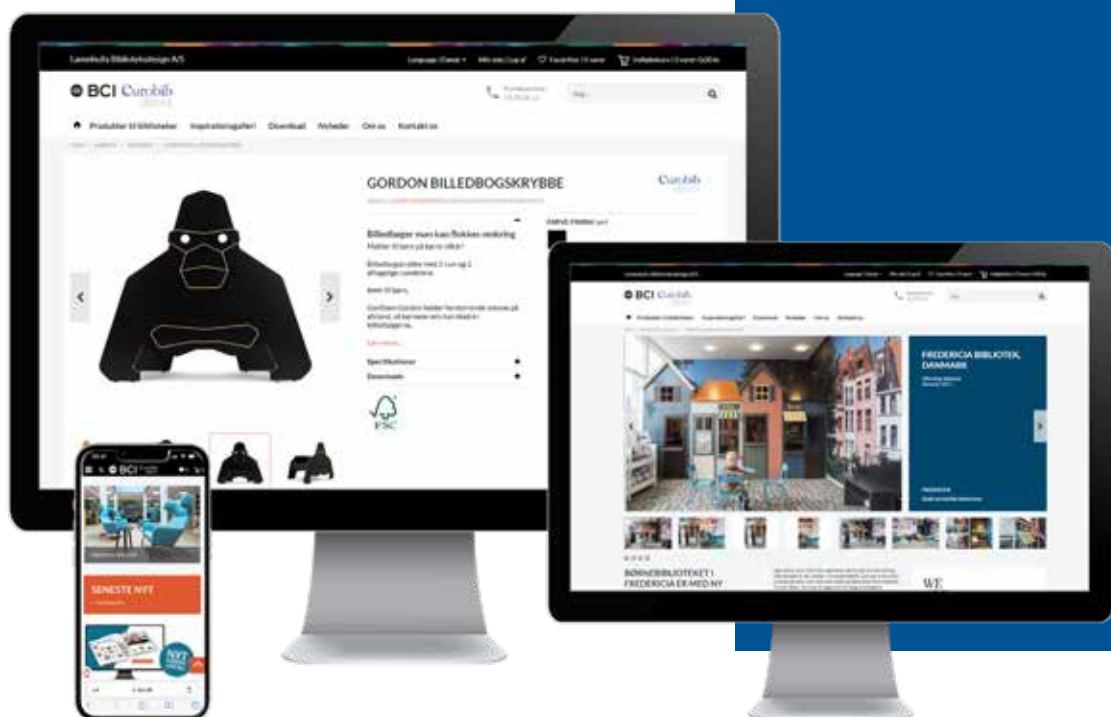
Lammhults Biblioteksdesign A/S

Language: Dansk

Favoritter

Indkøbskurv

BCI Eurobib

Søg...

Produkter til biblioteker

Inspirationsgalleri

Download

Nyheder

Om os

Kontakt os

GORDON BILLEDBOGSKRYBBE

Eurobib

Billedbøger man kan flokkes omkring

Plads til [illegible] børn på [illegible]

Billedbogen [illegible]

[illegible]

Gordon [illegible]

Specifikationer

Downloads

FSC

SENESTE NYT

FREDERICIA BIBLIOTEK, DANMARK

BØRNEBIBLIOTEKET I FREDERICIA ER MED NY

NYT